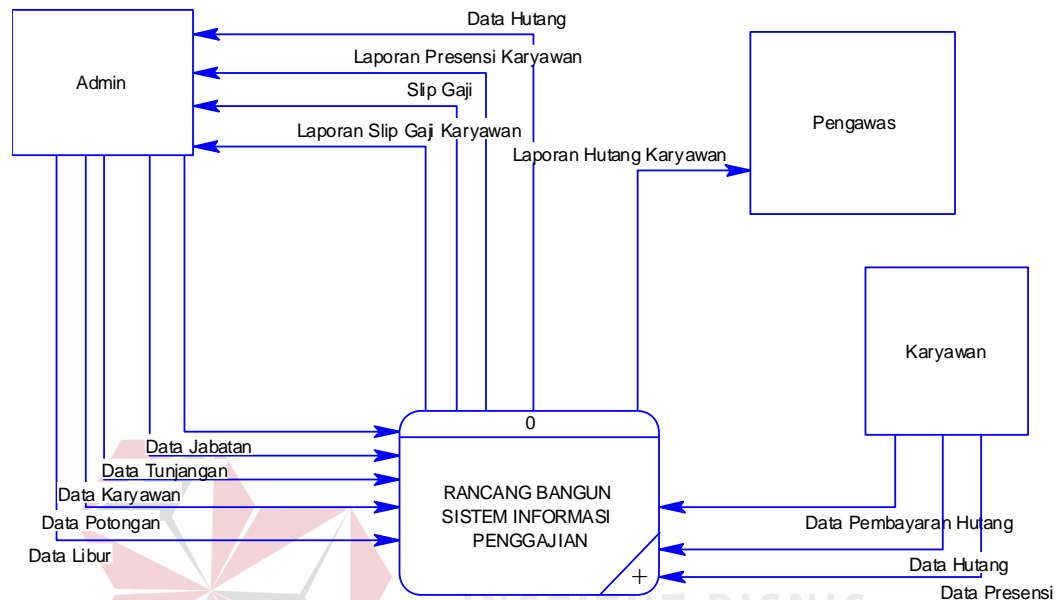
Admin

Data Hutang

Laporan Presensi Karyawan

Slip Gaji

Laporan Slip Gaji Karyawan

Laporan Hutang Karyawan

Pengawas

Karyawan

0

RANCANG BANGUN SISTEM INFORMASI PENGGAJIAN

+

Data Jabatan

Data Tunjangan

Data Karyawan

Data Potongan

Data Libur

Data Pembayaran Hutang

Data Hutang

Data Presensi